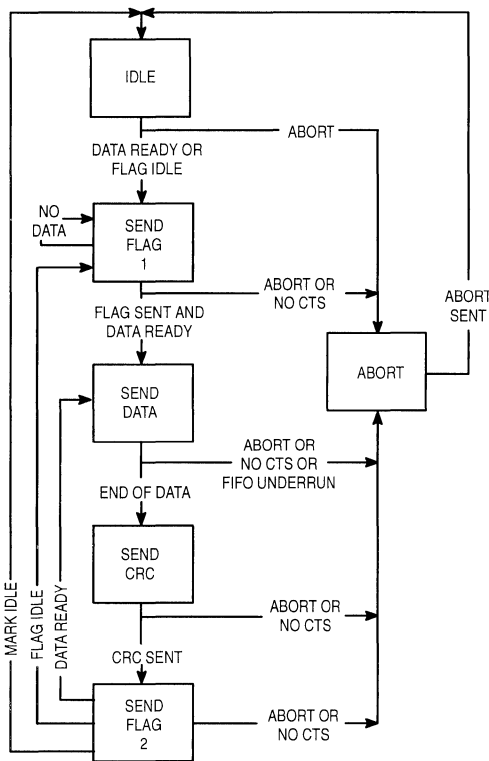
IDLE

ABORT

DATA READY OR FLAG IDLE

NO DATA

SEND FLAG 1

ABORT OR NO CTS

ABORT SENT

FLAG SENT AND DATA READY

ABORT

SEND DATA

ABORT OR NO CTS OR FIFO UNDERRUN

END OF DATA

SEND CRC

ABORT OR NO CTS

CRC SENT

MARK IDLE

FLAG IDLE

DATA READY

SEND FLAG 2

ABORT OR NO CTS